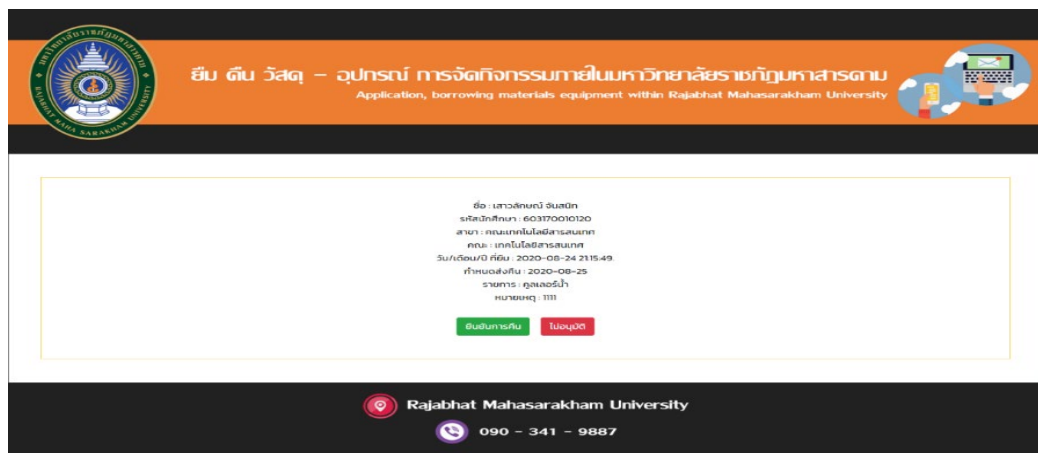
ยืม คืน วัสดุ – อุปกรณ์ การจัดกิจกรรมภายในมหาวิทยาลัยราชภัฏมหาสารคาม
Application, borrowing materials equipment within Rajabhat Mahasarakham University

ชื่อ : นางสาวลักษณ์ จันสนิท
รหัสนักศึกษา : 603170010120
สาขา : คณะเทคโนโลยีสารสนเทศ
คณะ : เทคโนโลยีสารสนเทศ
วัน/เดือน/ปี ที่ยืม : 2020-08-24 21:15:49
กำหนดส่งคืน : 2020-08-25
รายการ : คูลเลอร์น้ำ
หมายเหตุ : 1111

ยืนยันการคืน ไม่อนุมัติ

Rajabhat Mahasarakham University
090 - 341 - 9887